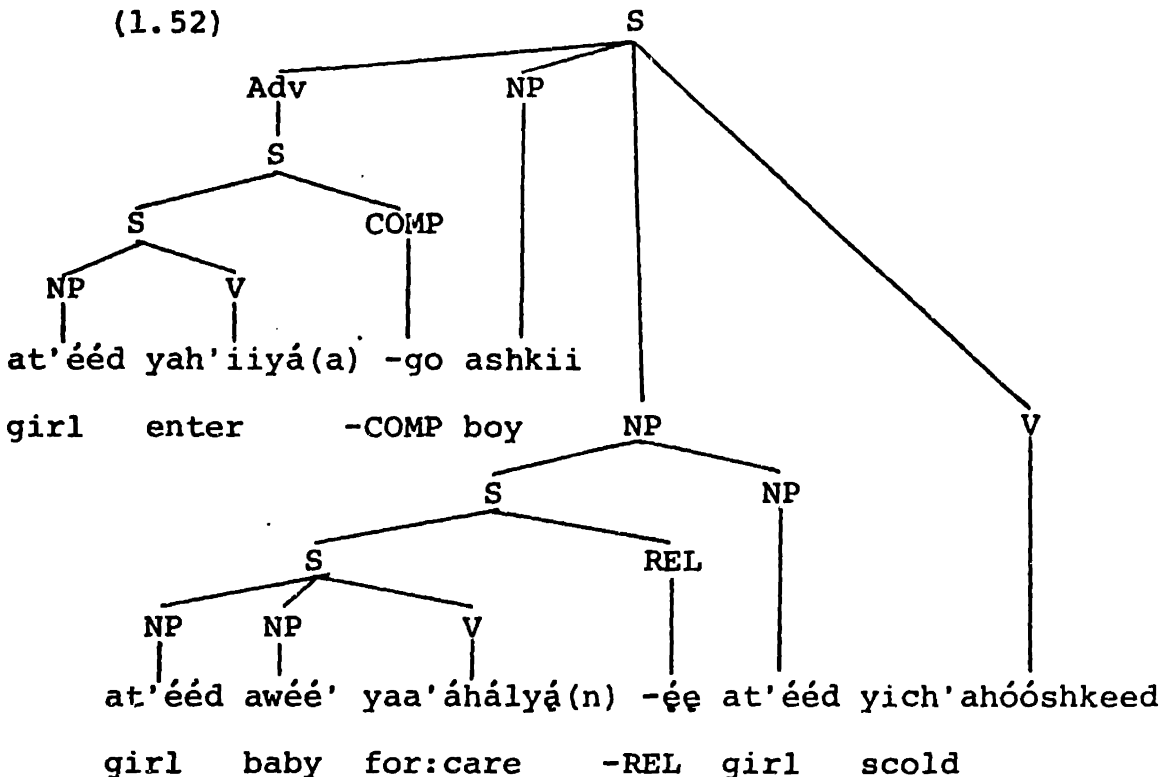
(1.52)

S

Adv NP

S

S COMP

NP V

at'éé yah'iiyá(a) -go ashkii

girl enter -COMP boy NP V

S NP

S REL

NP NP V

at'ééd awéé' yaa'áhályá̜(n) -ę́ę at'ééd yich'ahóóshkeed

girl baby for:care -REL girl scold